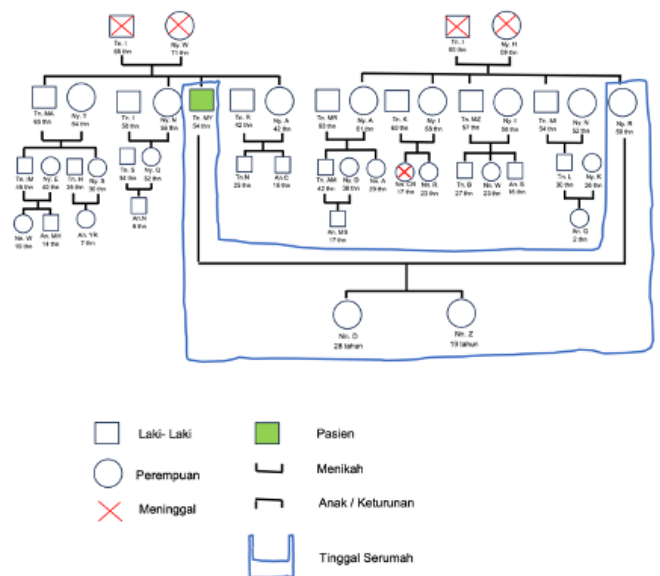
Tn. I
65 thn

Ny. W
71 thn

Tn. I
60 thn

Ny. H
59 thn

Tn. AA
65 thn

Ny. T
64 thn

Tn. I
58 thn

Ny. M
56 thn

Tn. MY
54 thn

Tn. R
42 thn

Ny. A
42 thn

Tn. MR
63 thn

Ny. A
61 thn

Tn. K
60 thn

Ny. I
59 thn

Tn. MZ
57 thn

Ny. I
56 thn

Tn. M
54 thn

Ny. N
52 thn

Ny. R
50 thn

Tn. IM
48 thn

Ny. L
40 thn

Tn. H
34 thn

Ny. S
30 thn

Tn. S
34 thn

Ny. G
32 thn

Tn.N
25 thn

An.C
15 thn

Tn. M
42 thn

Ny. G
38 thn

Nn. A
29 thn

Nn. CR
17 thn

Nn. R
23 thn

Tn. B
27 thn

Nn. W
23 thn

An. S
15 thn

Tn. L
30 thn

Ny. K
26 thn

Nn. W
10 thn

An. MH
14 thn

An. YK
7 thn

An.N
6 thn

An. MS
17 thn

An. G
2 thn

Nn. D
28 tahun

Nn. Z
19 tahun

Laki- Laki

Pasien

Perempuan

Menikah

Meninggal

Anak / Keturunan

Tinggal Serumah